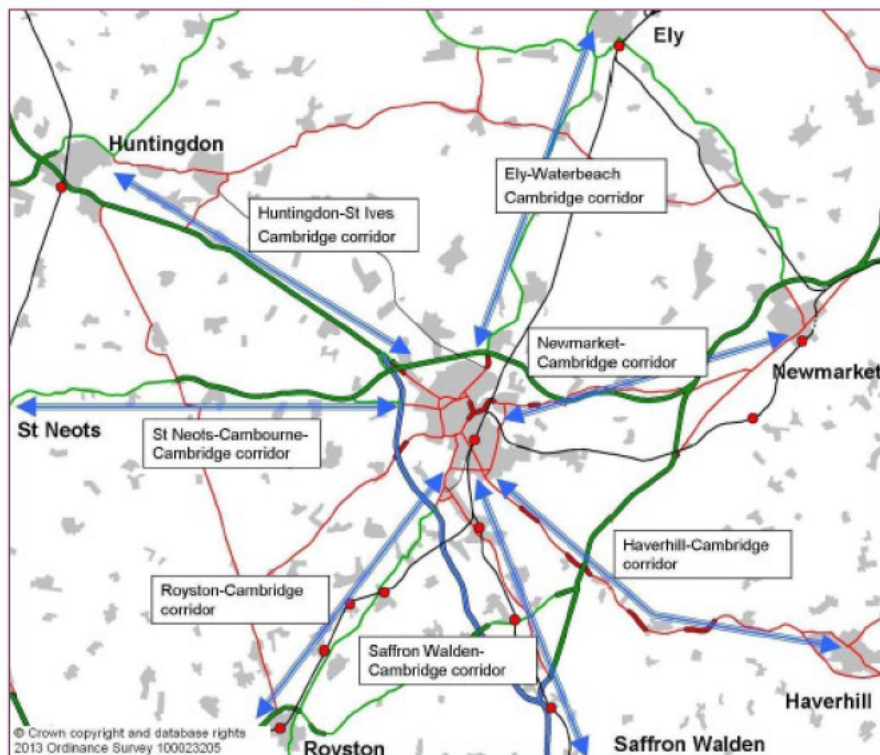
Ely

Huntingdon

Ely-Waterbeach Cambridge corridor

Huntingdon-St Ives Cambridge corridor

Newmarket-Cambridge corridor

Newmarket

St Neots

St Neots-Cambourne-Cambridge corridor

Haverhill-Cambridge corridor

Royston-Cambridge corridor

Saffron Walden-Cambridge corridor

Haverhill

© Crown copyright and database rights 2013 Ordinance Survey 100023205

Royston

Saffron Walden